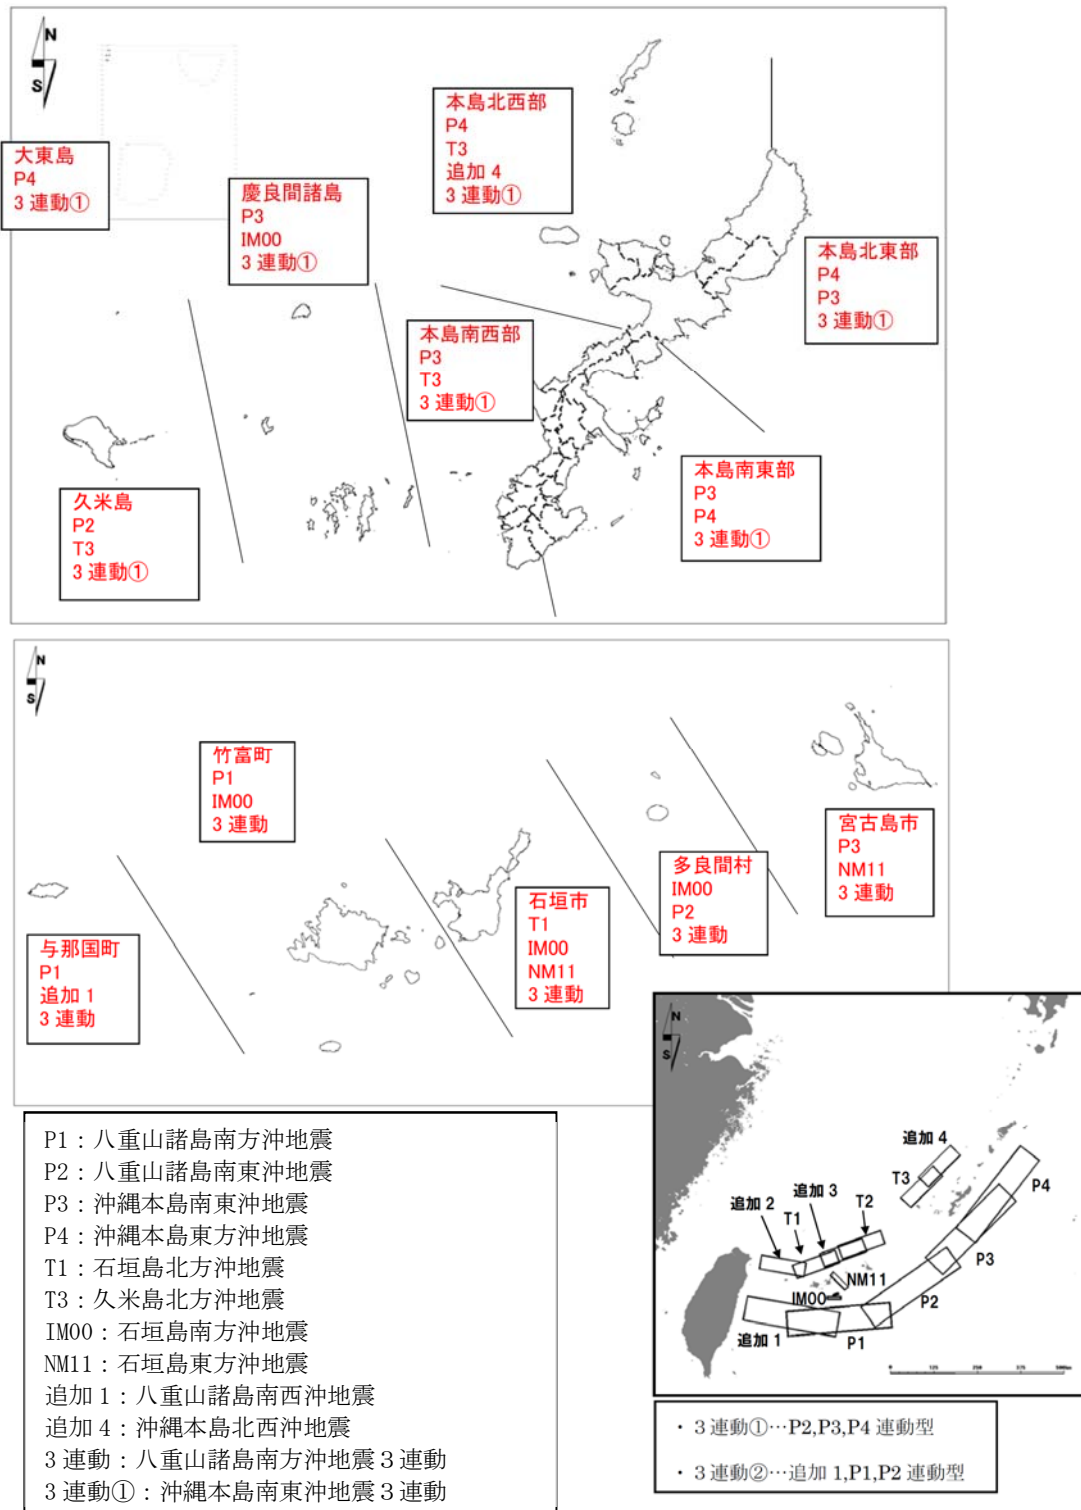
N
S

大東島
P4
3 連動①

慶良間諸島
P3
IM00
3 連動①

本島北西部
P4
T3
追加 4
3 連動①

本島北東部
P4
P3
3 連動①

本島南西部
P3
T3
3 連動①

本島南東部
P3
P4
3 連動①

久米島
P2
T3
3 連動①

N
S

竹富町
P1
IM00
3 連動

宮古島市
P3
NM11
3 連動

多良間村
IM00
P2
3 連動

石垣市
T1
IM00
NM11
3 連動

与那国町
P1
追加 1
3 連動

P1：八重山諸島南方沖地震
P2：八重山諸島南東沖地震
P3：沖縄本島南東沖地震
P4：沖縄本島東方沖地震
T1：石垣島北方沖地震
T3：久米島北方沖地震
IM00：石垣島南方沖地震
NM11：石垣島東方沖地震
追加 1：八重山諸島南西沖地震
追加 4：沖縄本島北西沖地震
3 連動：八重山諸島南方沖地震 3 連動
3 連動①：沖縄本島南東沖地震 3 連動

N
S
追加 4
T3
P4
追加 2
追加 3
T2
T1
NM11
P3
IM00
P2
追加 1
P1

・3 連動①…P2,P3,P4 連動型
・3 連動②…追加 1,P1,P2 連動型